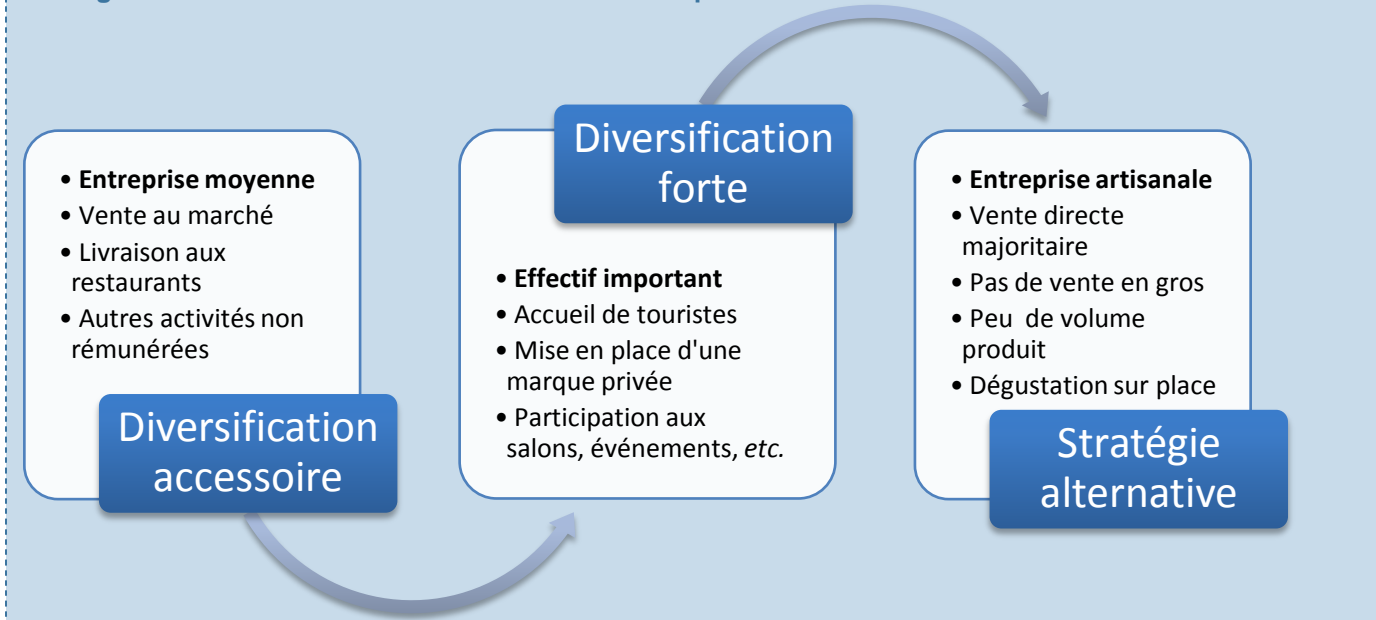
• **Entreprise moyenne**
• Vente au marché
• Livraison aux restaurants
• Autres activités non rémunérées

Diversification accessoire

Diversification forte

• **Effectif important**
• Accueil de touristes
• Mise en place d'une marque privée
• Participation aux salons, événements, *etc.*

• **Entreprise artisanale**
• Vente directe majoritaire
• Pas de vente en gros
• Peu de volume produit
• Dégustation sur place

Stratégie alternative